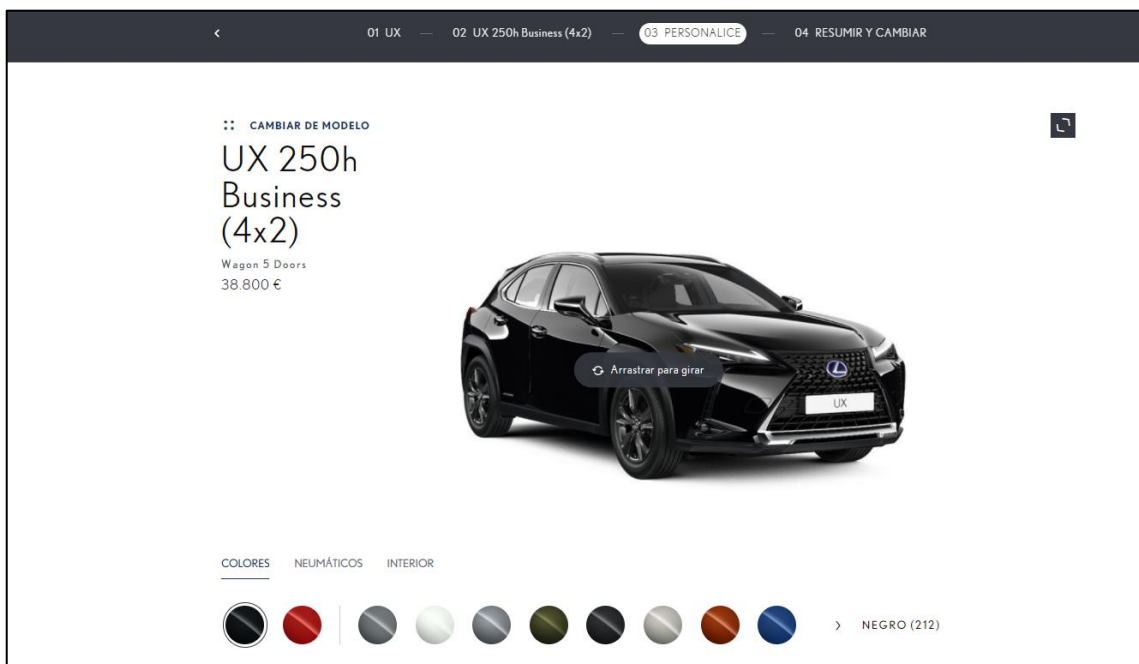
‹ 01 UX — 02 UX 250h Business (4x2) — 03 PERSONALICE — 04 RESUMIR Y CAMBIAR

CAMBIAR DE MODELO

UX 250h Business (4x2)

Wagon 5 Doors

38.800 €

Arrastrar para girar

UX

COLORES NEUMÁTICOS INTERIOR

› NEGRO (212)